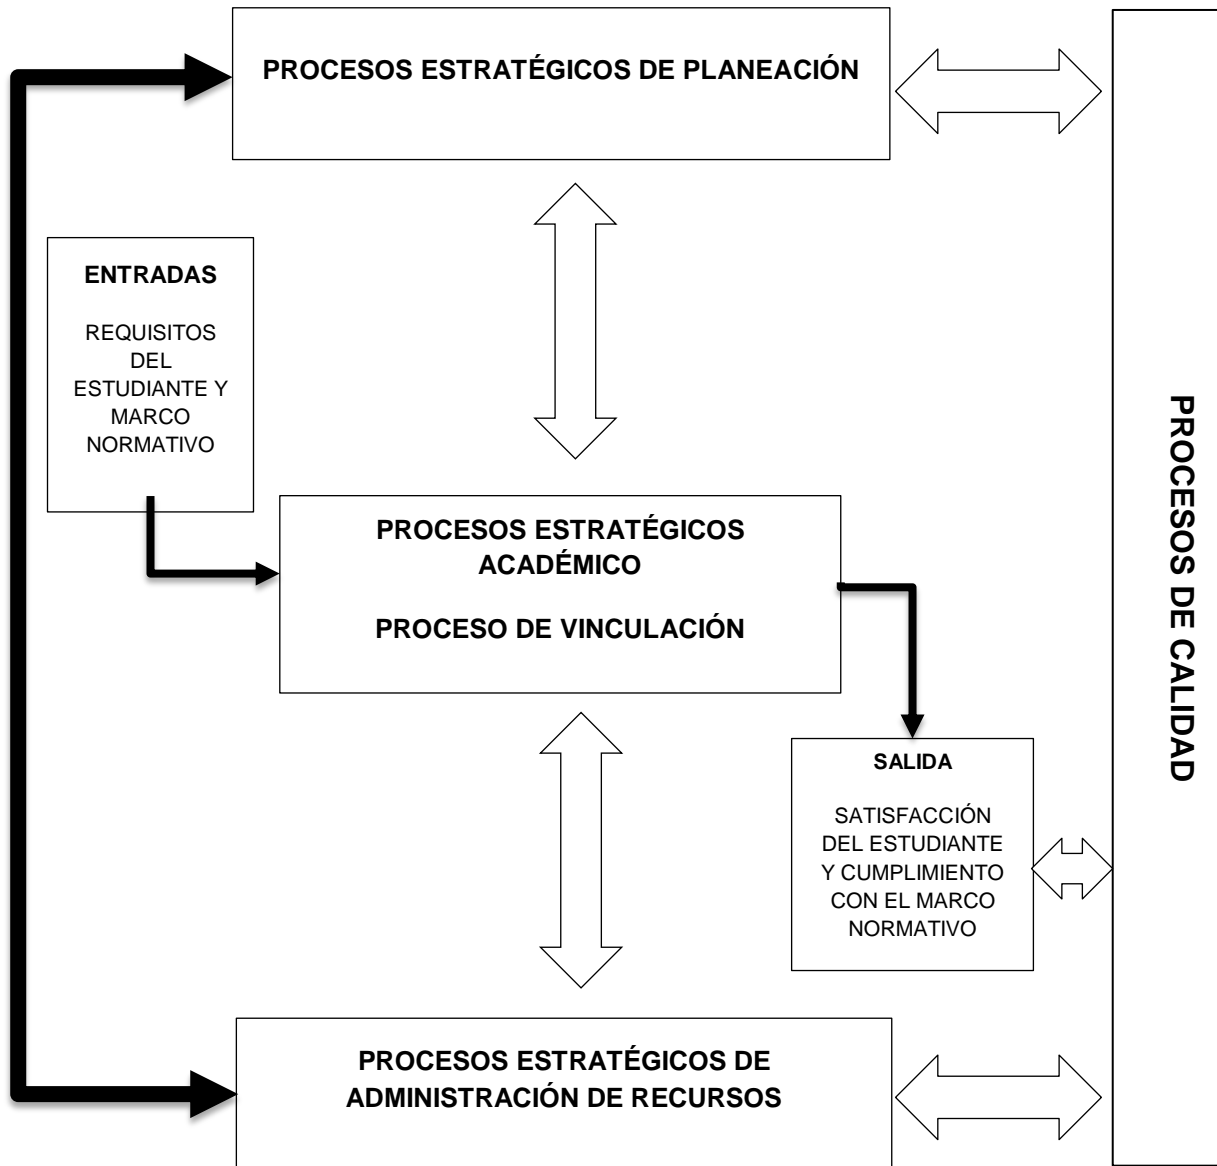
PROCESOS ESTRATÉGICOS DE PLANEACIÓN

ENTRADAS

REQUISITOS DEL ESTUDIANTE Y MARCO NORMATIVO

PROCESOS ESTRATÉGICOS ACADÉMICO

PROCESO DE VINCULACIÓN

SALIDA

SATISFACCIÓN DEL ESTUDIANTE Y CUMPLIMIENTO CON EL MARCO NORMATIVO

PROCESOS ESTRATÉGICOS DE ADMINISTRACIÓN DE RECURSOS

PROCESOS DE CALIDAD